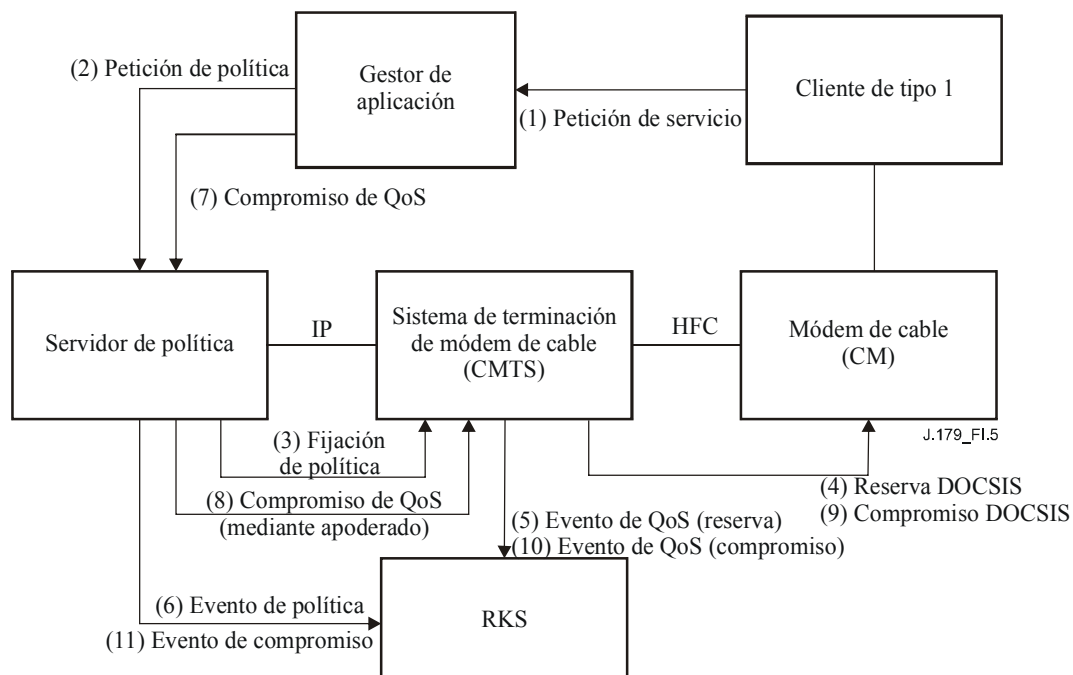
(2) Petición de política

Gestor de aplicación

Cliente de tipo 1

(1) Petición de servicio

(7) Compromiso de QoS

Servidor de política

IP

Sistema de terminación de módem de cable (CMTS)

HFC

Módem de cable (CM)

J.179_FI.5

(3) Fijación de política

(8) Compromiso de QoS (mediante apoderado)

(4) Reserva DOCSIS
(9) Compromiso DOCSIS

(5) Evento de QoS (reserva)
(10) Evento de QoS (compromiso)

(6) Evento de política
(11) Evento de compromiso

RKS